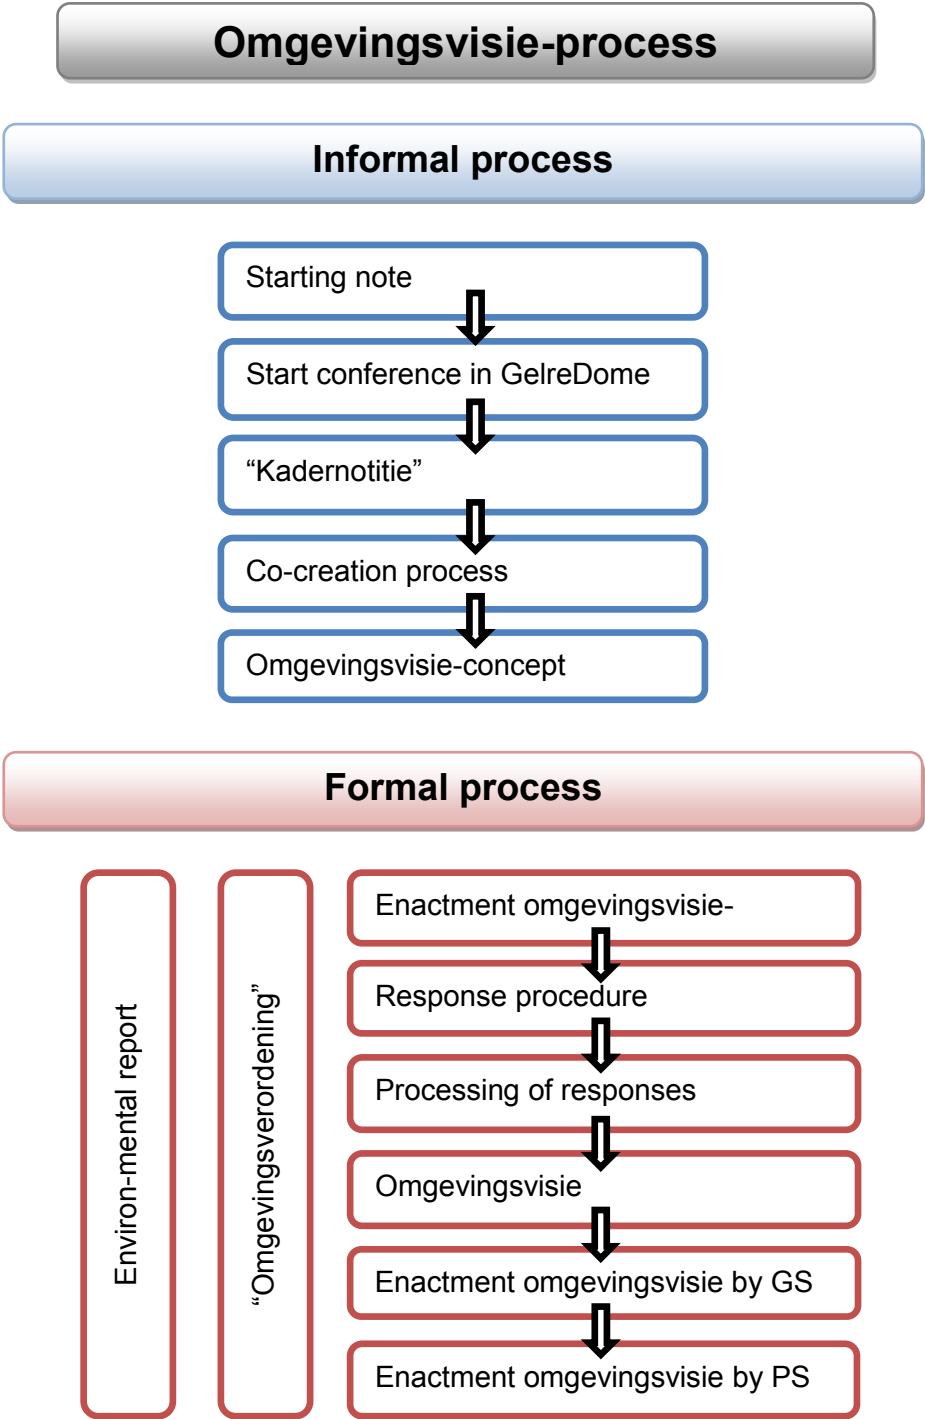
Omgevingsvisie-process

Informal process

Starting note

Start conference in GelreDome

“Kadernotitie”

Co-creation process

Omgevingsvisie-concept

Formal process

Environ-mental report

“Omgevingsverordening”

Enactment omgevingsvisie-

Response procedure

Processing of responses

Omgevingsvisie

Enactment omgevingsvisie by GS

Enactment omgevingsvisie by PS